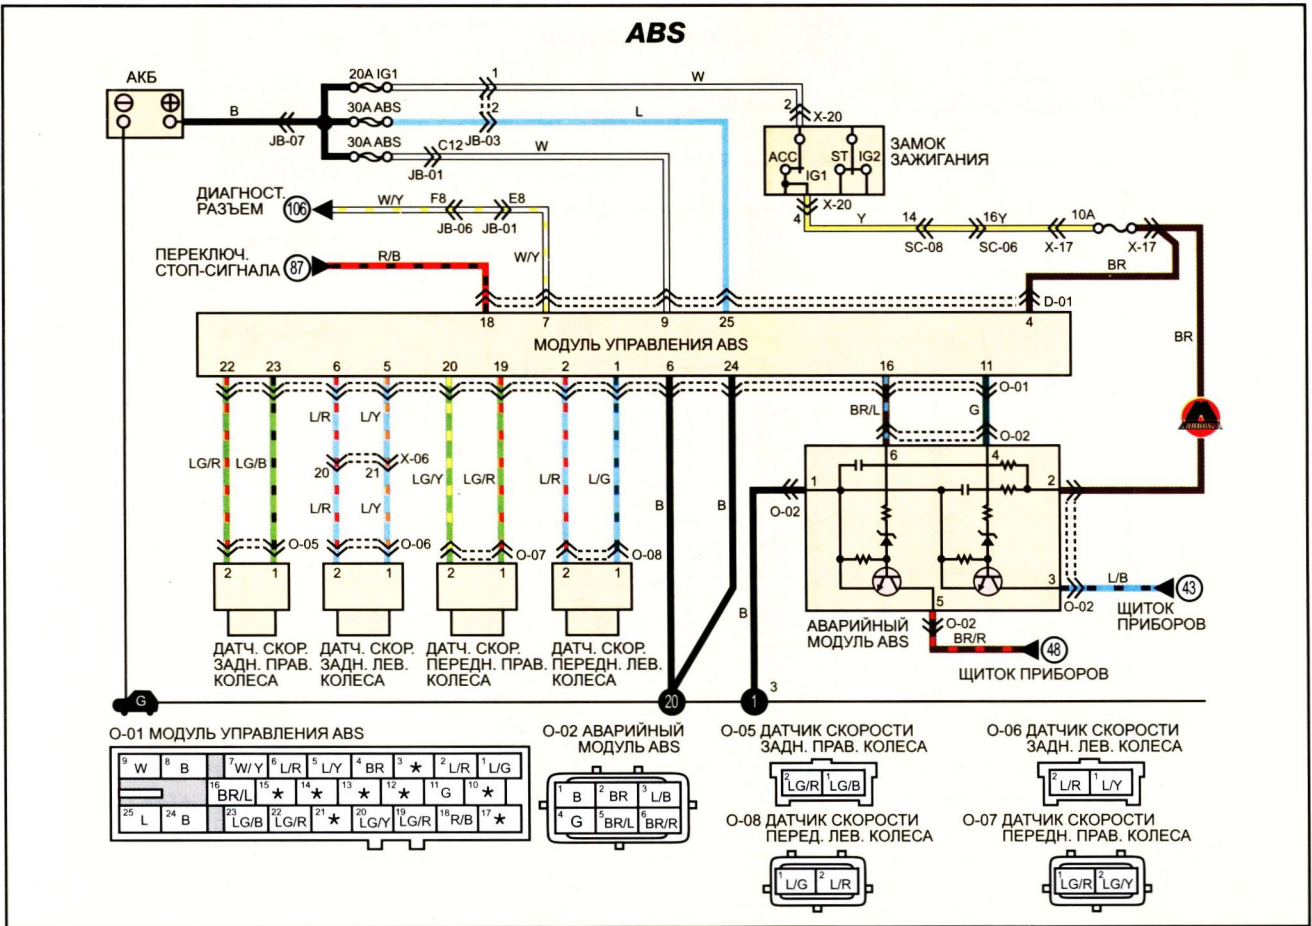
ABS

АКБ

B
JB-07
20A IG1
30A ABS
30A ABS
1
2
JB-03
C12
JB-01
W
L
W
2
X-20
ЗАМОК ЗАЖИГАНИЯ
ACC
ST
IG2
IG1
4
X-20
Y
14
SC-08
16Y
SC-06
10A
X-17
X-17
BR

ДИАГНОСТ. РАЗЪЕМ
106
W/Y
F8
E8
JB-06
JB-01
W/Y

ПЕРЕКЛЮЧ. СТОП-СИГНАЛА
87
R/B

18
7
9
25
D-01
4
BR

МОДУЛЬ УПРАВЛЕНИЯ ABS

22
23
6
5
20
19
2
1
6
24
16
11
O-01
L/R
L/Y
BR/L
G
O-02
20
21
X-06
LG/R
LG/B
LG/Y
LG/R
L/R
L/G
B
B
L/R
L/Y
6
4
1
2
O-02
O-05
O-06
O-07
O-08
2 1
2 1
2 1
2 1
3
O-02
L/B
43
ЩИТОК ПРИБОРОВ
B
5
O-02
BR/R
48
ЩИТОК ПРИБОРОВ
АВАРИЙНЫЙ МОДУЛЬ ABS

ДАТЧ. СКОР. ЗАДН. ПРАВ. КОЛЕСА
ДАТЧ. СКОР. ЗАДН. ЛЕВ. КОЛЕСА
ДАТЧ. СКОР. ПЕРЕДН. ПРАВ. КОЛЕСА
ДАТЧ. СКОР. ПЕРЕДН. ЛЕВ. КОЛЕСА

G
20
1
3

O-01 МОДУЛЬ УПРАВЛЕНИЯ ABS

| 9 W | 8 B | 7 W/Y | 6 L/R | 5 L/Y | 4 BR | 3 ★ | 2 L/R | 1 L/G |
|---|---|---|---|---|---|---|---|---|
| | 16 BR/L | 15 ★ | 14 ★ | 13 ★ | 12 ★ | 11 G | 10 ★ | |
| 25 L | 24 B | 23 LG/B | 22 LG/R | 21 ★ | 20 LG/Y | 19 LG/R | 18 R/B | 17 ★ |

O-02 АВАРИЙНЫЙ МОДУЛЬ ABS

| 1 B | 2 BR | 3 L/B |
|---|---|---|
| 4 G | 5 BR/L | 6 BR/R |

O-05 ДАТЧИК СКОРОСТИ ЗАДН. ПРАВ. КОЛЕСА
2 LG/R 1 LG/B

O-06 ДАТЧИК СКОРОСТИ ЗАДН. ЛЕВ. КОЛЕСА
2 L/R 1 L/Y

O-08 ДАТЧИК СКОРОСТИ ПЕРЕД. ЛЕВ. КОЛЕСА
1 L/G 2 L/R

O-07 ДАТЧИК СКОРОСТИ ПЕРЕДН. ПРАВ. КОЛЕСА
1 LG/R 2 LG/Y